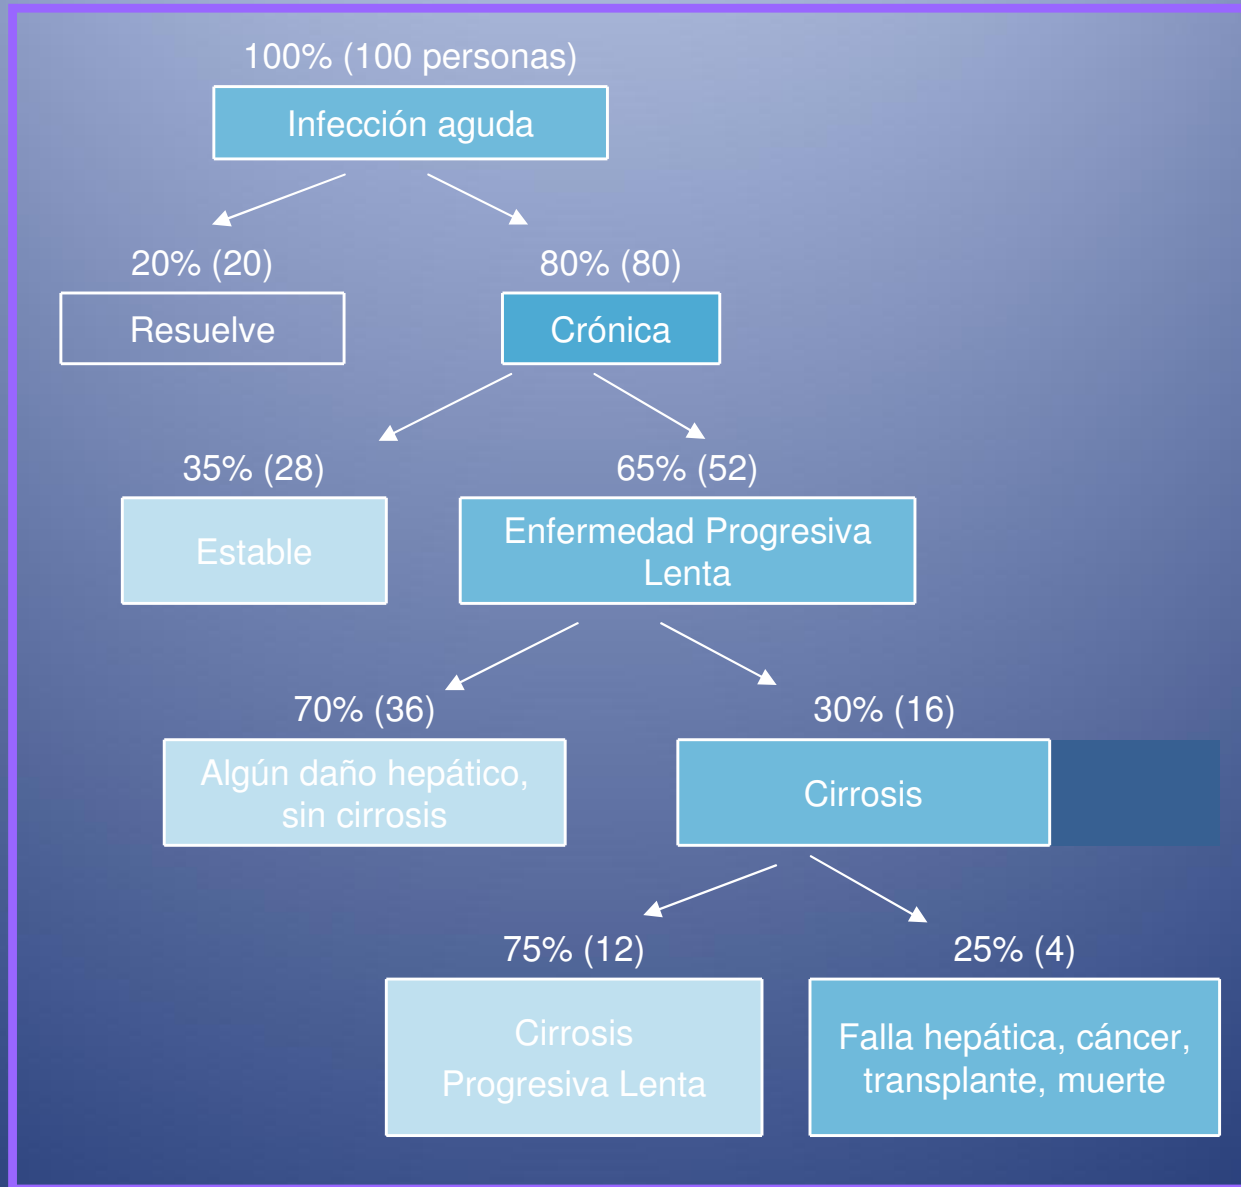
100% (100 personas)

Infección aguda

20% (20)

Resuelve

80% (80)

Crónica

35% (28)

Estable

65% (52)

Enfermedad Progresiva Lenta

70% (36)

Algún daño hepático, sin cirrosis

30% (16)

Cirrosis

75% (12)

Cirrosis Progresiva Lenta

25% (4)

Falla hepática, cáncer, transplante, muerte